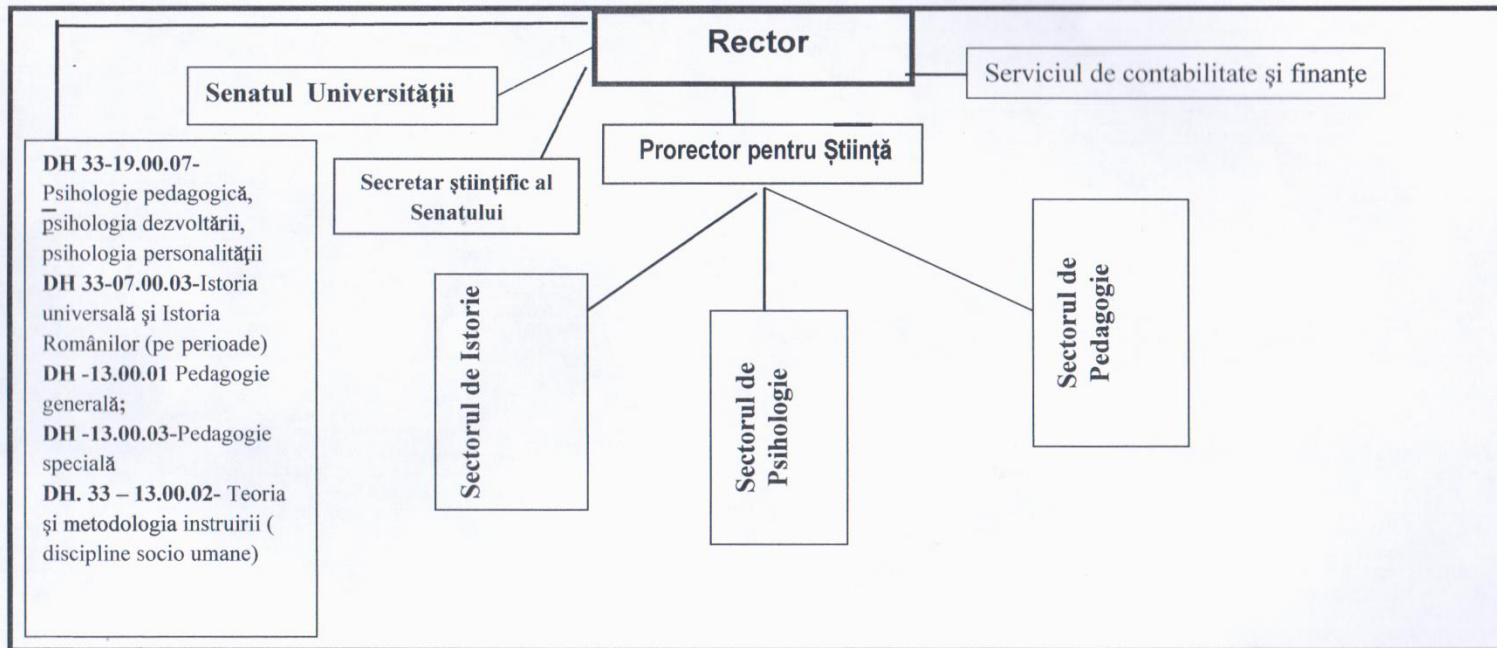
Rector

Senatul Universității

Serviciul de contabilitate și finanțe

Prorector pentru Știință

Secretar științific al Senatului

DH 33-19.00.07- Psihologie pedagogică, psihologia dezvoltării, psihologia personalității
DH 33-07.00.03-Istoria universală și Istoria Românilor (pe perioade)
DH -13.00.01 Pedagogie generală;
DH -13.00.03-Pedagogie specială
DH. 33 – 13.00.02- Teoria și metodologia instruirii ( discipline socio umane)

Sectorul de Istorie

Sectorul de Psihologie

Sectorul de Pedagogie